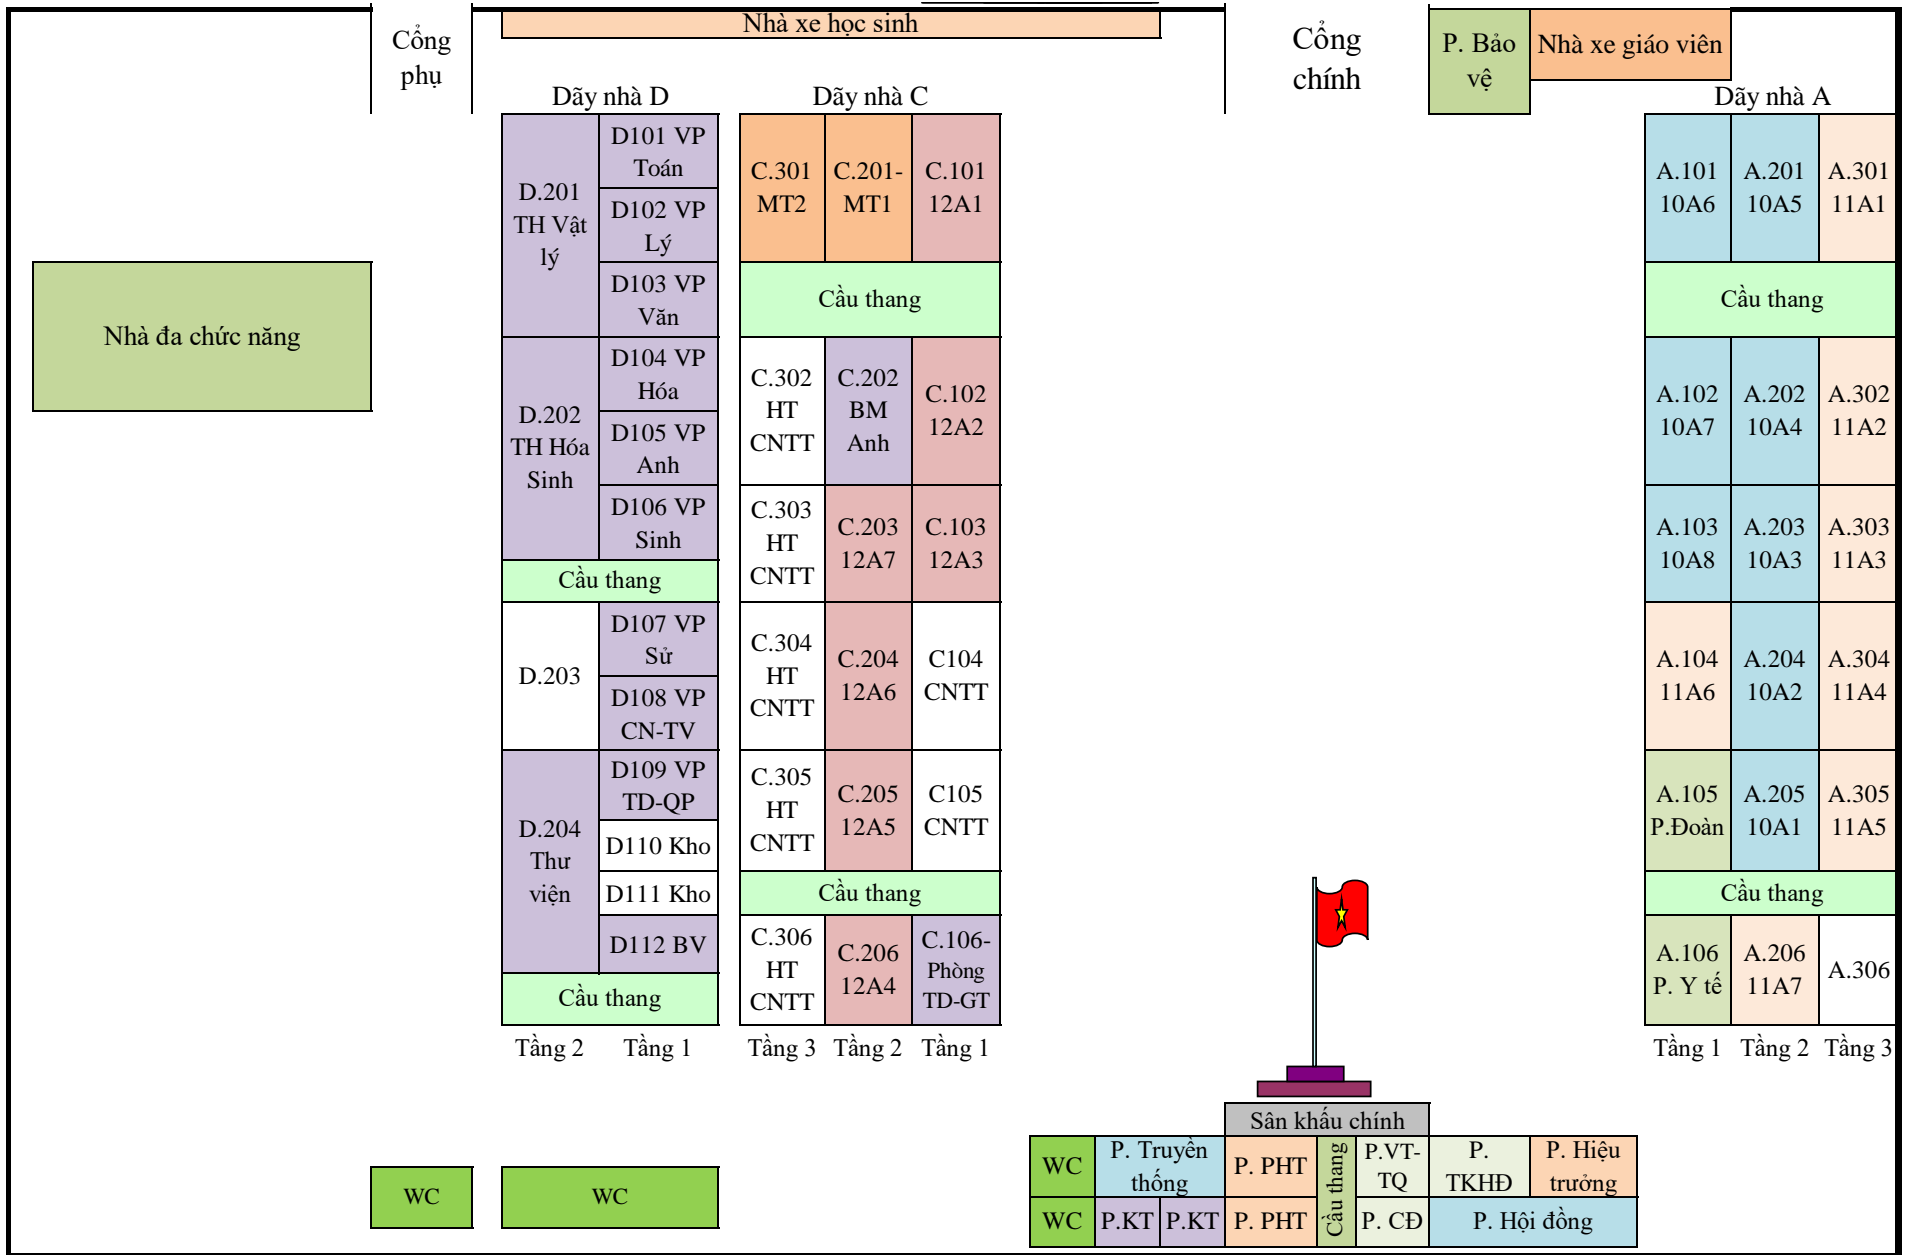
Cổng phụ

Nhà xe học sinh

Cổng chính

P. Bảo vệ

Nhà xe giáo viên

Nhà đa chức năng

Dãy nhà D

| D.201 TH Vật lý | D101 VP Toán |
|---|---|
| | D102 VP Lý |
| | D103 VP Văn |
| D.202 TH Hóa Sinh | D104 VP Hóa |
| | D105 VP Anh |
| | D106 VP Sinh |
| Cầu thang | |
| D.203 | D107 VP Sử |
| | D108 VP CN-TV |
| D.204 Thư viện | D109 VP TD-QP |
| | D110 Kho |
| | D111 Kho |
| | D112 BV |
| Cầu thang | |
| Tầng 2 | Tầng 1 |

Dãy nhà C

| C.301 MT2 | C.201-MT1 | C.101 12A1 |
|---|---|---|
| Cầu thang | | |
| C.302 HT CNTT | C.202 BM Anh | C.102 12A2 |
| C.303 HT CNTT | C.203 12A7 | C.103 12A3 |
| C.304 HT CNTT | C.204 12A6 | C104 CNTT |
| C.305 HT CNTT | C.205 12A5 | C105 CNTT |
| Cầu thang | | |
| C.306 HT CNTT | C.206 12A4 | C.106-Phòng TD-GT |
| Tầng 3 | Tầng 2 | Tầng 1 |

Dãy nhà A

| A.101 10A6 | A.201 10A5 | A.301 11A1 |
|---|---|---|
| Cầu thang | | |
| A.102 10A7 | A.202 10A4 | A.302 11A2 |
| A.103 10A8 | A.203 10A3 | A.303 11A3 |
| A.104 11A6 | A.204 10A2 | A.304 11A4 |
| A.105 P.Đoàn | A.205 10A1 | A.305 11A5 |
| Cầu thang | | |
| A.106 P. Y tế | A.206 11A7 | A.306 |
| Tầng 1 | Tầng 2 | Tầng 3 |

Sân khấu chính

| WC | P. Truyền thống | | P. PHT | Cầu thang | P.VT-TQ | P. TKHĐ | P. Hiệu trưởng |
|---|---|---|---|---|---|---|---|
| WC | P.KT | P.KT | P. PHT | | P. CĐ | P. Hội đồng | |

WC

WC